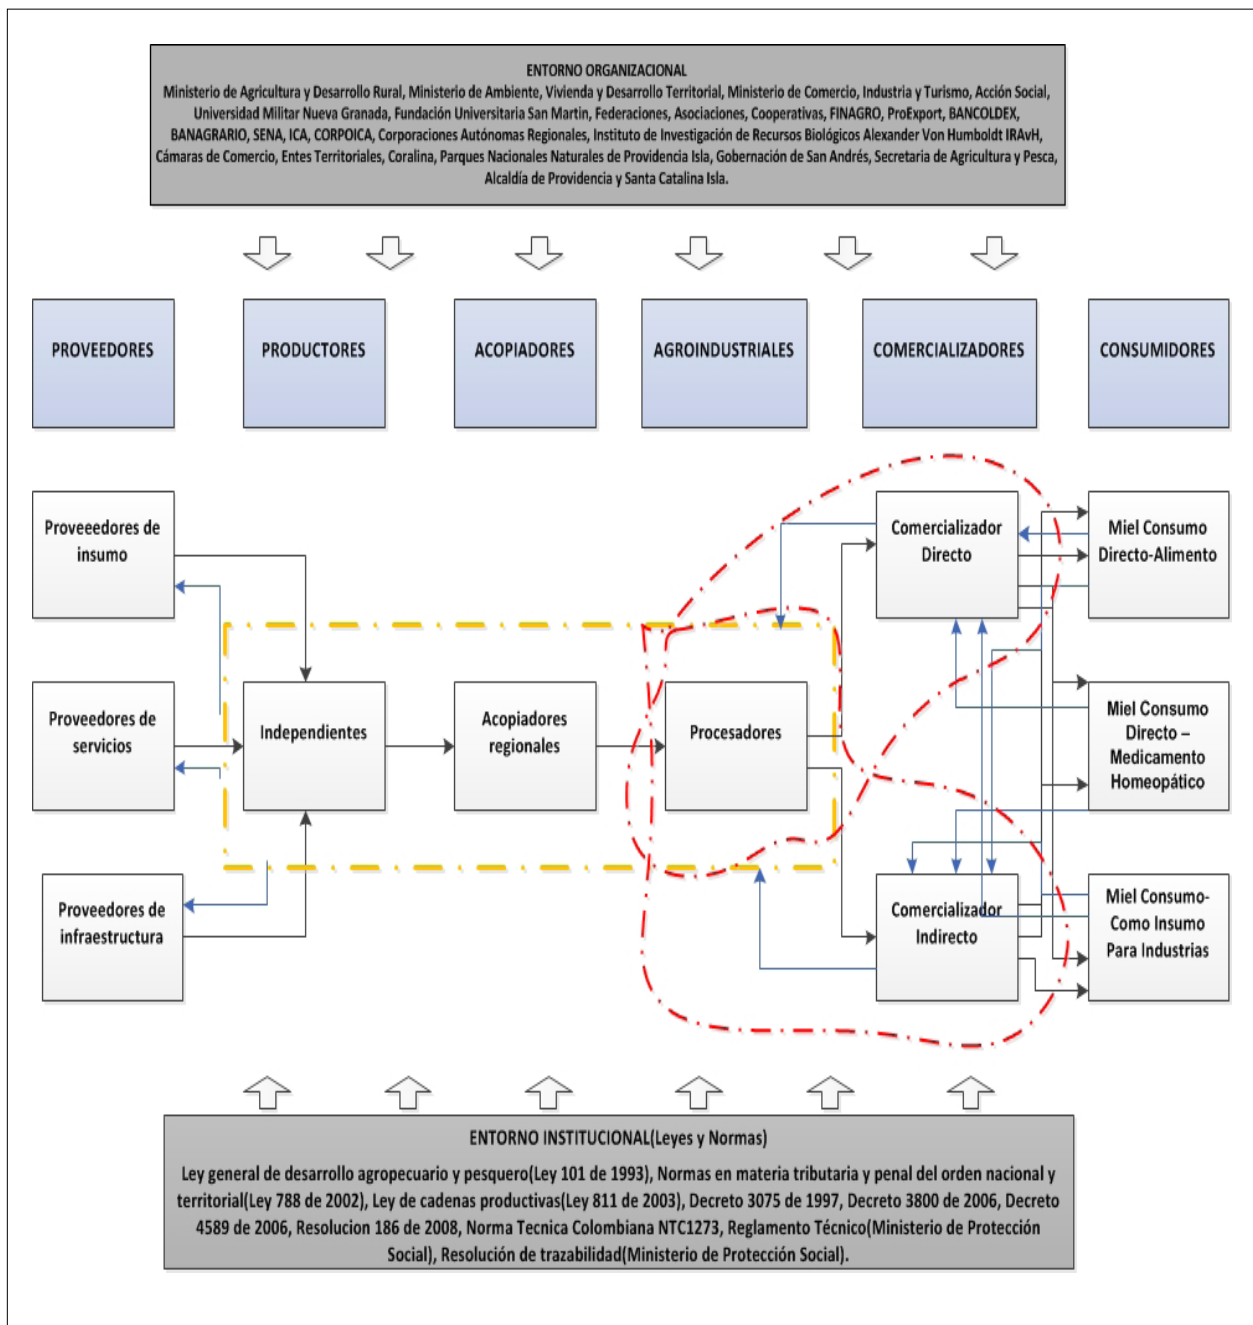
ENTORNO ORGANIZACIONAL
Ministerio de Agricultura y Desarrollo Rural, Ministerio de Ambiente, Vivienda y Desarrollo Territorial, Ministerio de Comercio, Industria y Turismo, Acción Social, Universidad Militar Nueva Granada, Fundación Universitaria San Martin, Federaciones, Asociaciones, Cooperativas, FINAGRO, ProExport, BANCOLDEX, BANAGRARIO, SENA, ICA, CORPOICA, Corporaciones Autónomas Regionales, Instituto de Investigación de Recursos Biológicos Alexander Von Humboldt IRAvH, Cámaras de Comercio, Entes Territoriales, Coralina, Parques Nacionales Naturales de Providencia Isla, Gobernación de San Andrés, Secretaria de Agricultura y Pesca, Alcaldía de Providencia y Santa Catalina Isla.

PROVEEDORES

PRODUCTORES

ACOPIADORES

AGROINDUSTRIALES

COMERCIALIZADORES

CONSUMIDORES

Proveeedores de insumo

Comercializador Directo

Miel Consumo Directo-Alimento

Proveedores de servicios

Independientes

Acopiadores regionales

Procesadores

Miel Consumo Directo – Medicamento Homeopático

Proveedores de infraestructura

Comercializador Indirecto

Miel Consumo- Como Insumo Para Industrias

ENTORNO INSTITUCIONAL(Leyes y Normas)
Ley general de desarrollo agropecuario y pesquero(Ley 101 de 1993), Normas en materia tributaria y penal del orden nacional y territorial(Ley 788 de 2002), Ley de cadenas productivas(Ley 811 de 2003), Decreto 3075 de 1997, Decreto 3800 de 2006, Decreto 4589 de 2006, Resolucion 186 de 2008, Norma Tecnica Colombiana NTC1273, Reglamento Técnico(Ministerio de Protección Social), Resolución de trazabilidad(Ministerio de Protección Social).